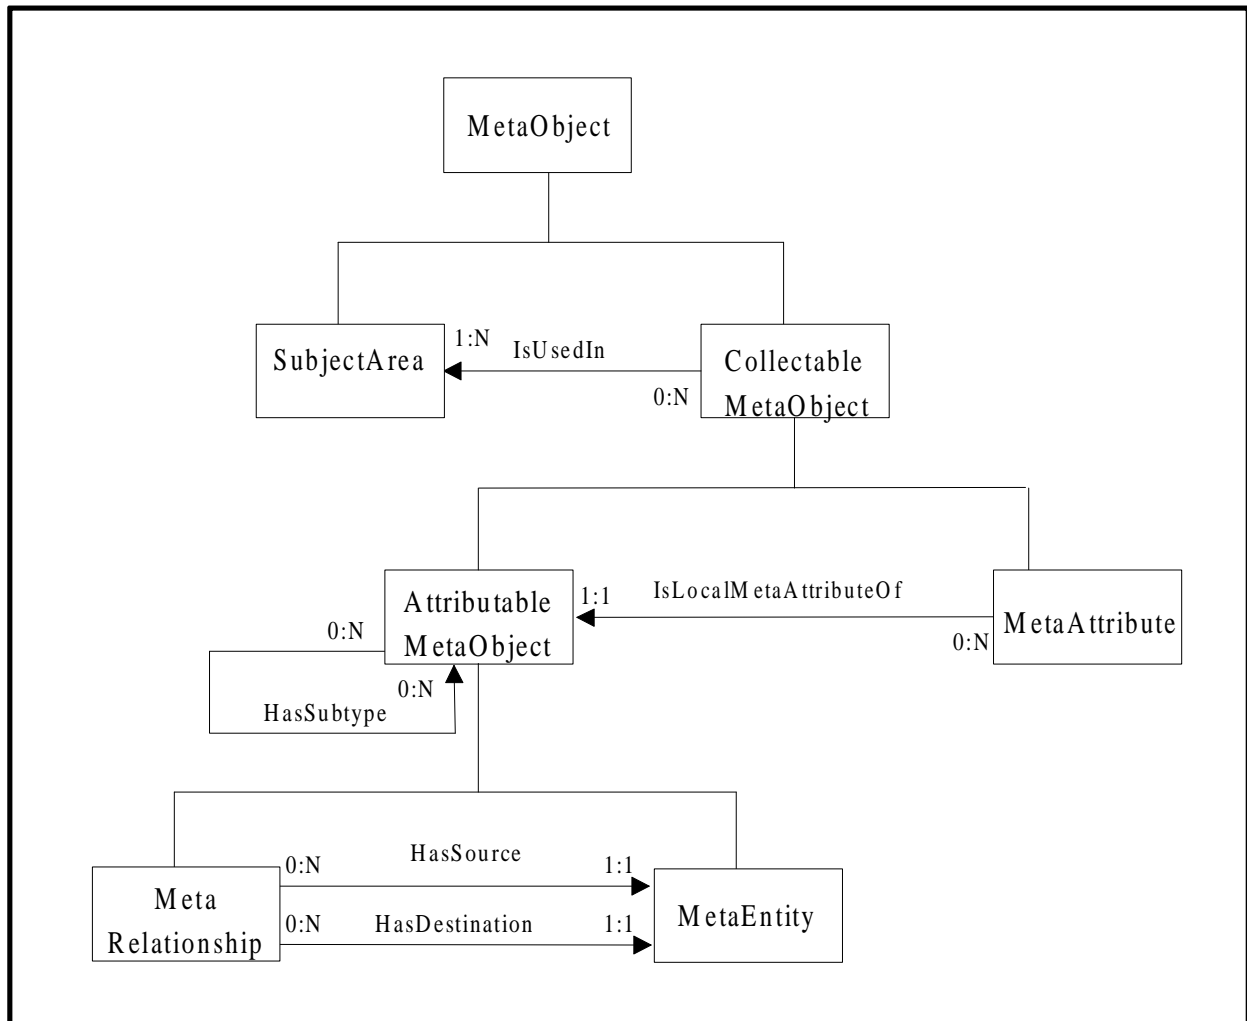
MetaObject

SubjectArea

1:N

IsUsedIn

Collectable MetaObject

0:N

Attributable MetaObject

1:1

IsLocalMetaAttributeOf

MetaAttribute

0:N

0:N

0:N

HasSubtype

Meta Relationship

0:N

HasSource

1:1

0:N

HasDestination

1:1

MetaEntity